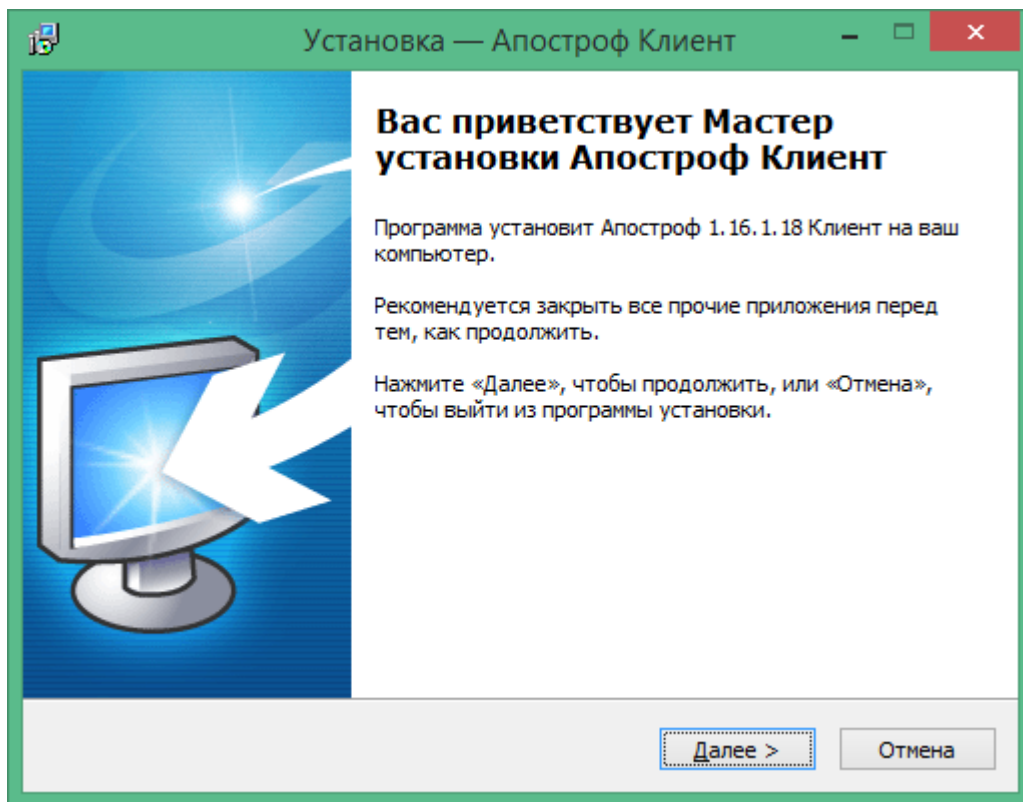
Установка — Апостроф Клиент

Вас приветствует Мастер установки Апостроф Клиент

Программа установит Апостроф 1.16.1.18 Клиент на ваш компьютер.

Рекомендуется закрыть все прочие приложения перед тем, как продолжить.

Нажмите «Далее», чтобы продолжить, или «Отмена», чтобы выйти из программы установки.

Далее >

Отмена